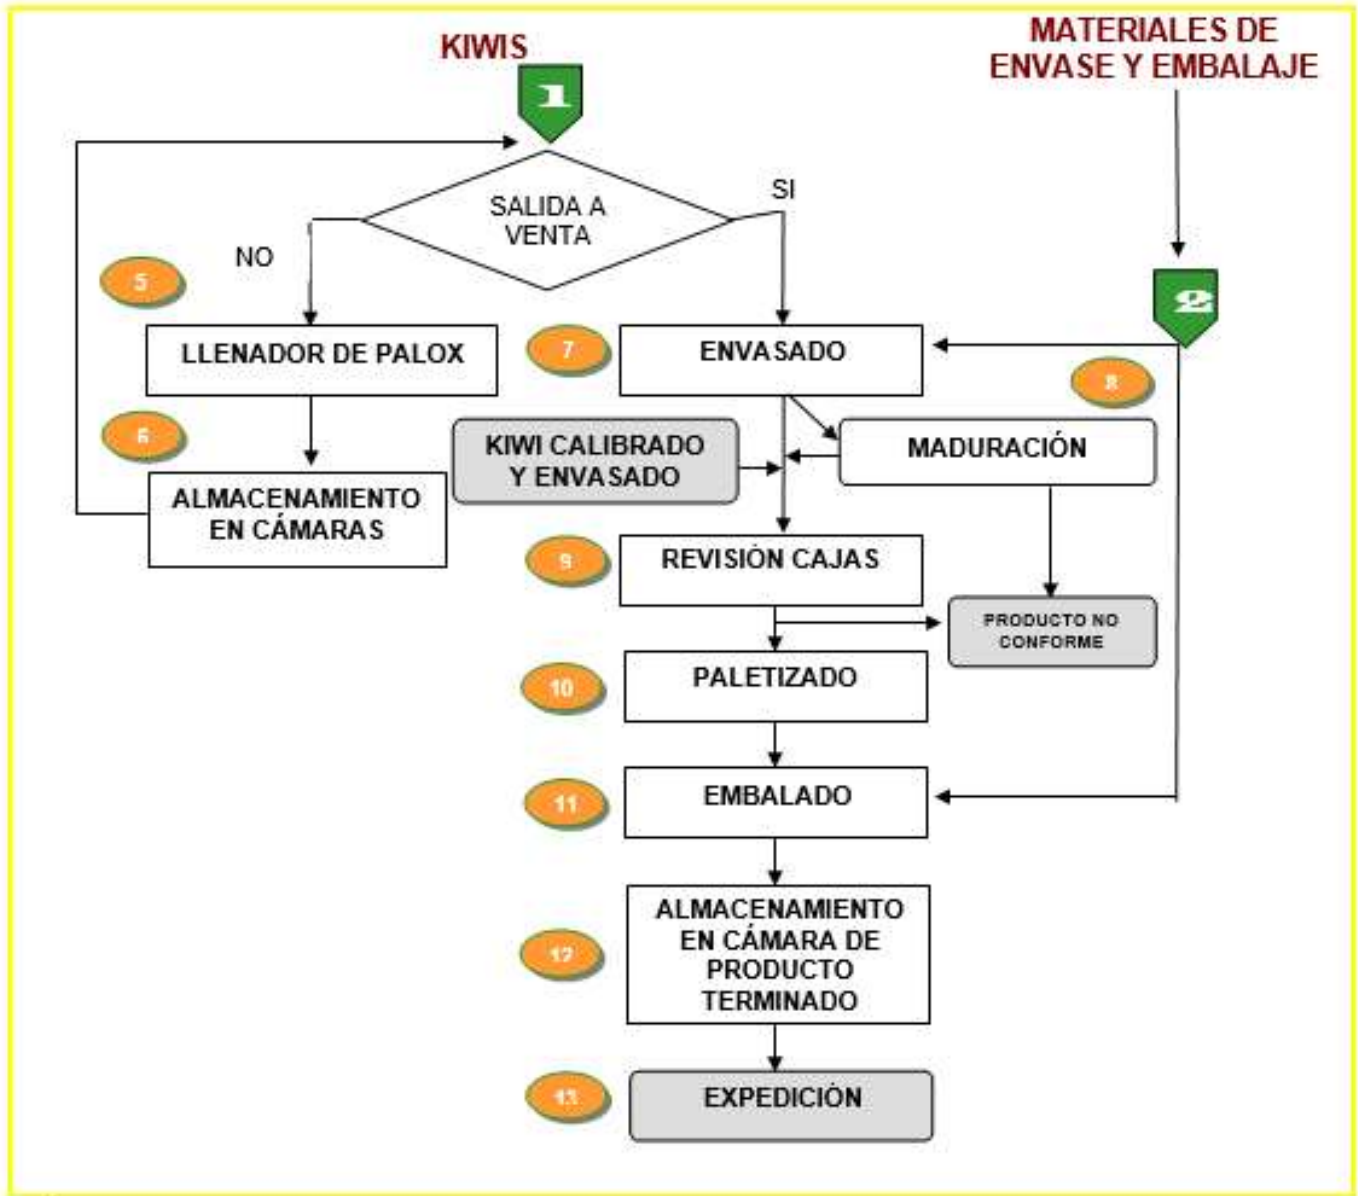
KIWIS

1

MATERIALES DE ENVASE Y EMBALAJE

SALIDA A VENTA

SI

NO

2

5

LLENADOR DE PALOX

7

ENVASADO

8

6

KIWI CALIBRADO Y ENVASADO

MADURACIÓN

ALMACENAMIENTO EN CÁMARAS

9

REVISIÓN CAJAS

PRODUCTO NO CONFORME

10

PALETIZADO

11

EMBALADO

12

ALMACENAMIENTO EN CÁMARA DE PRODUCTO TERMINADO

13

EXPEDICIÓN